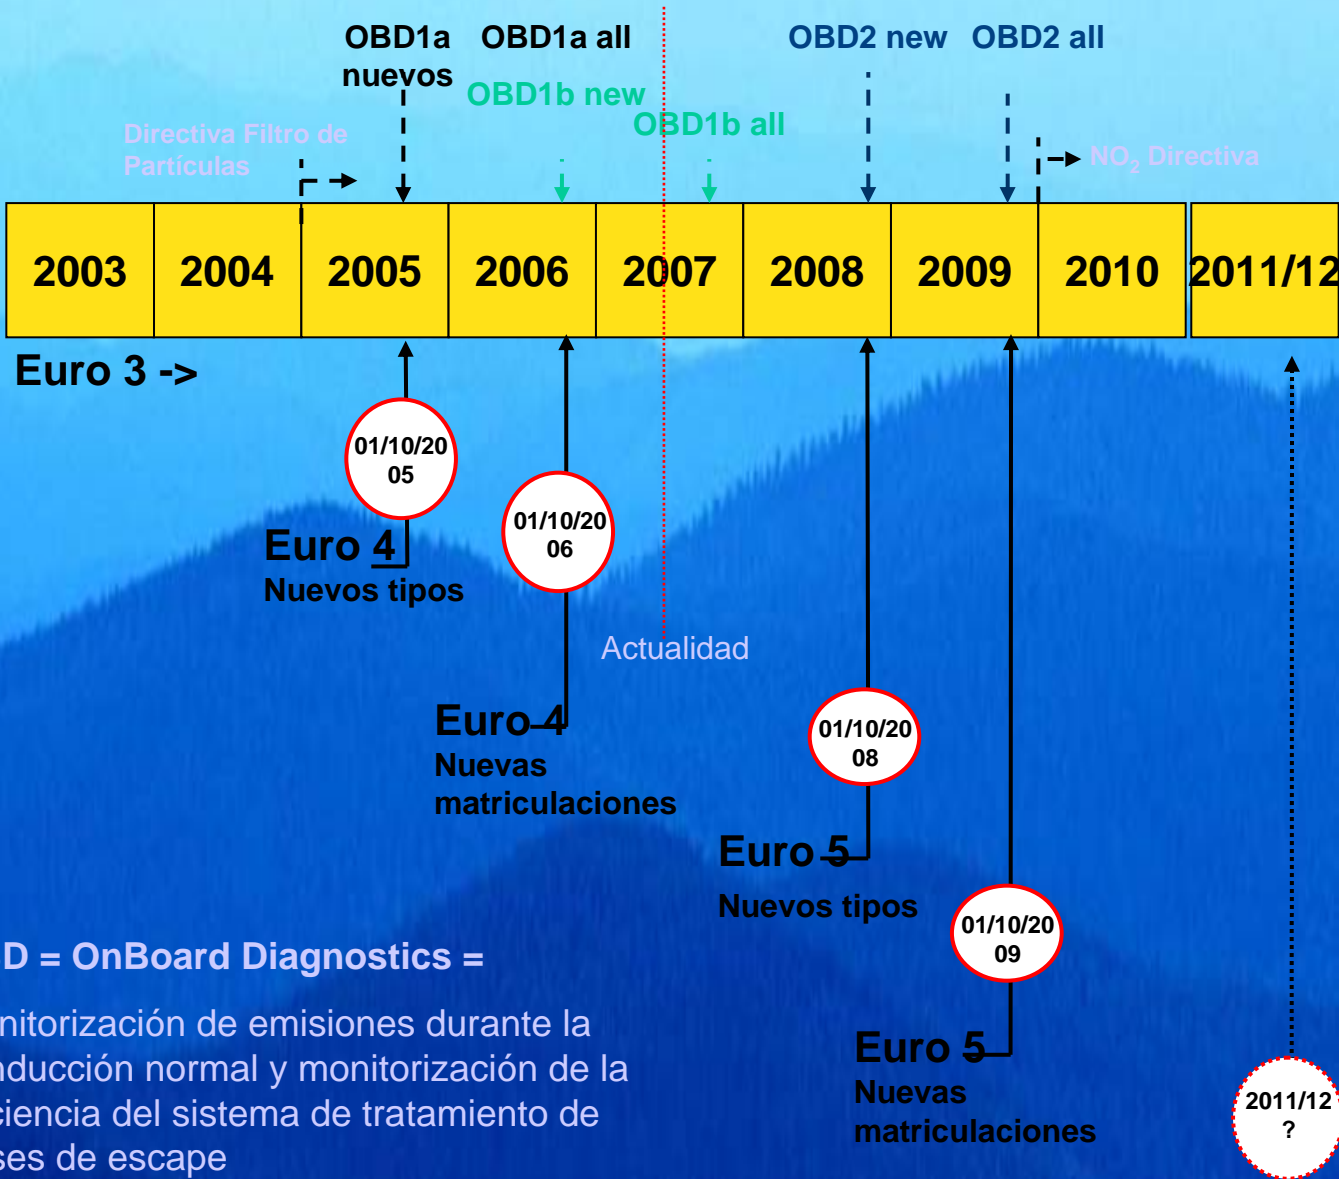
OBD1a nuevos

OBD1a all

OBD1b new

OBD1b all

OBD2 new

OBD2 all

Directiva Filtro de Partículas

$NO_2$ Directiva

| 2003 | 2004 | 2005 | 2006 | 2007 | 2008 | 2009 | 2010 | 2011/12 |
|---|---|---|---|---|---|---|---|---|

Euro 3 ->

01/10/2005

Euro 4
Nuevos tipos

01/10/2006

Actualidad

Euro 4
Nuevas matriculaciones

01/10/2008

Euro 5
Nuevos tipos

01/10/2009

Euro 5
Nuevas matriculaciones

2011/12 ?

D = OnBoard Diagnostics =

nitorización de emisiones durante la nducción normal y monitorización de la ciencia del sistema de tratamiento de ses de escape